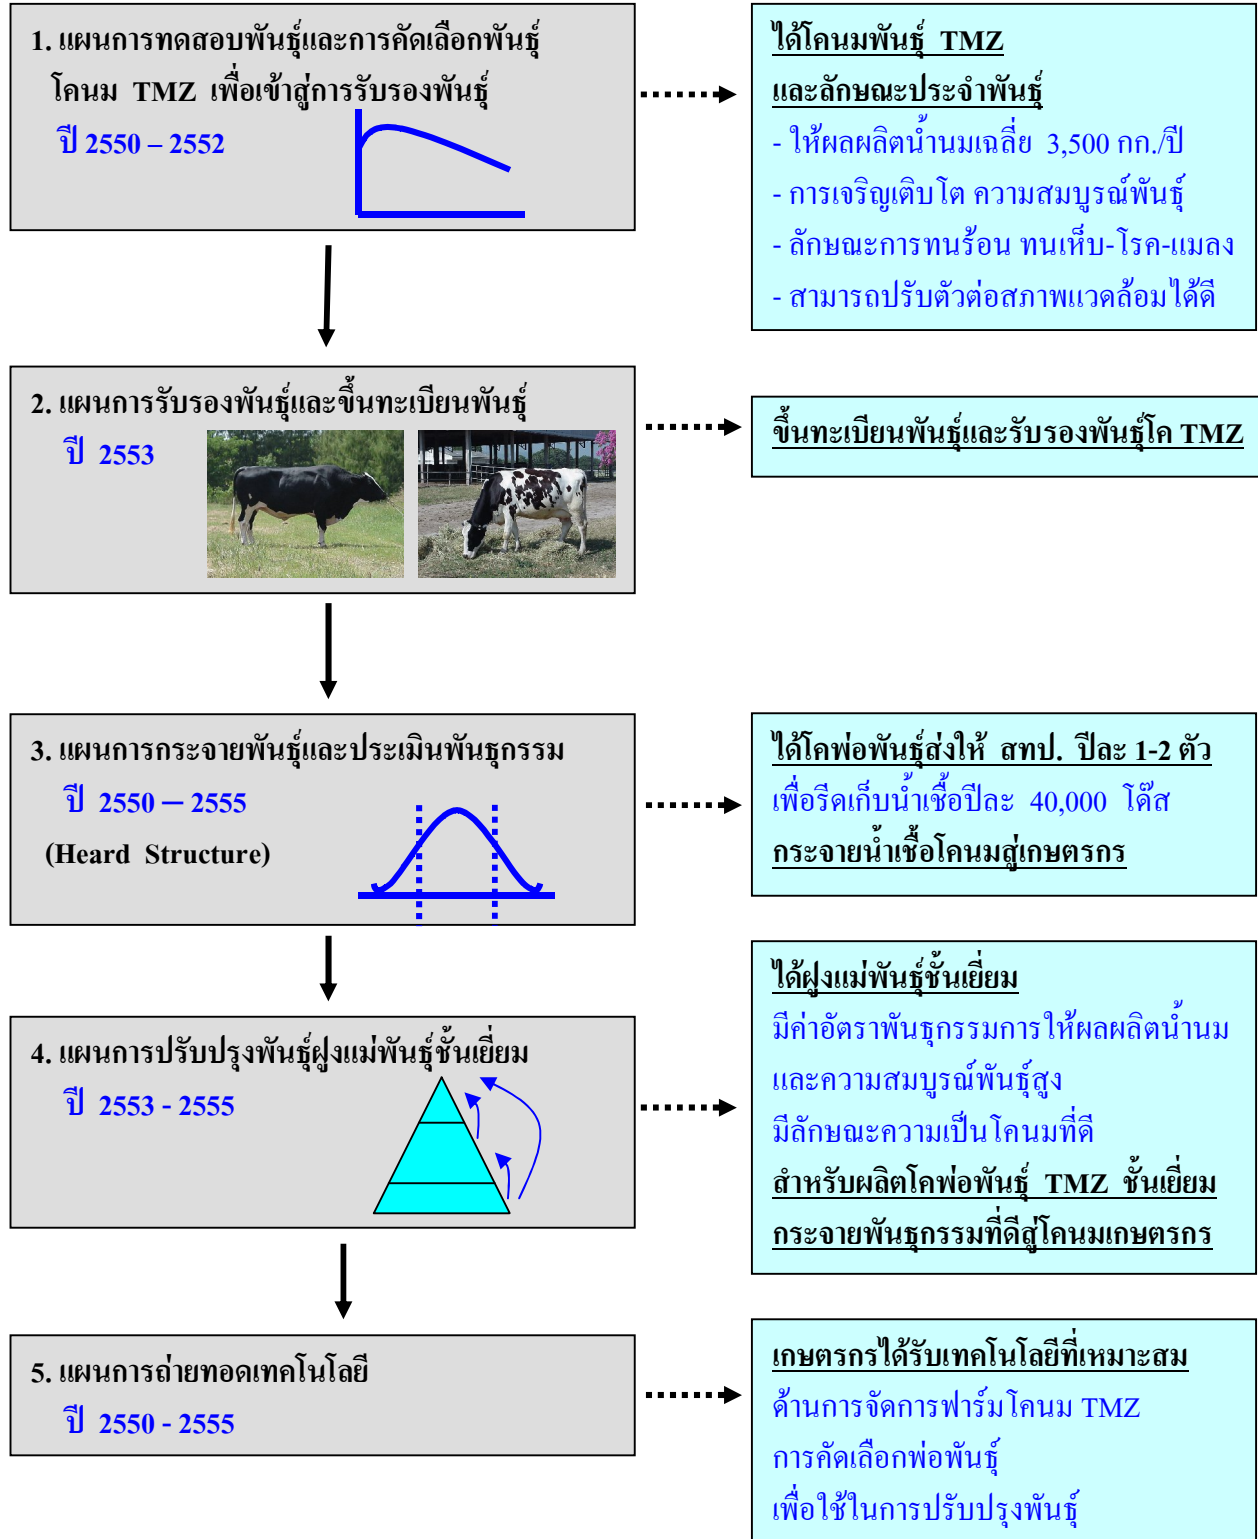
1. แผนการทดสอบพันธุ์และการคัดเลือกพันธุ์ โคนม TMZ เพื่อเข้าสู่การรับรองพันธุ์

ปี 2550 – 2552

ได้โคนมพันธุ์ TMZ และลักษณะประจำพันธุ์

- ให้ผลผลิตน้ำนมเฉลี่ย 3,500 กก./ปี
- การเจริญเติบโต ความสมบูรณ์พันธุ์
- ลักษณะการทนร้อน ทนเห็บ-โรค-แมลง
- สามารถปรับตัวต่อสภาพแวดล้อมได้ดี

2. แผนการรับรองพันธุ์และขึ้นทะเบียนพันธุ์

ปี 2553

ขึ้นทะเบียนพันธุ์และรับรองพันธุ์โค TMZ

3. แผนการกระจายพันธุ์และประเมินพันธุกรรม

ปี 2550 – 2555

(Heard Structure)

ได้โคพ่อพันธุ์ส่งให้ สทป. ปีละ 1-2 ตัว

เพื่อรีดเก็บน้ำเชื้อปีละ 40,000 โด๊ส

กระจายน้ำเชื้อโคนมสู่เกษตรกร

4. แผนการปรับปรุงพันธุ์ฝูงแม่พันธุ์ชั้นเยี่ยม

ปี 2553 - 2555

ได้ฝูงแม่พันธุ์ชั้นเยี่ยม

มีค่าอัตราพันธุกรรมการให้ผลผลิตน้ำนม และความสมบูรณ์พันธุ์สูง

มีลักษณะความเป็นโคนมที่ดี

สำหรับผลิตโคพ่อพันธุ์ TMZ ชั้นเยี่ยม

กระจายพันธุกรรมที่ดีสู่โคนมเกษตรกร

5. แผนการถ่ายทอดเทคโนโลยี

ปี 2550 - 2555

เกษตรกรได้รับเทคโนโลยีที่เหมาะสม

ด้านการจัดการฟาร์มโคนม TMZ

การคัดเลือกพ่อพันธุ์

เพื่อใช้ในการปรับปรุงพันธุ์